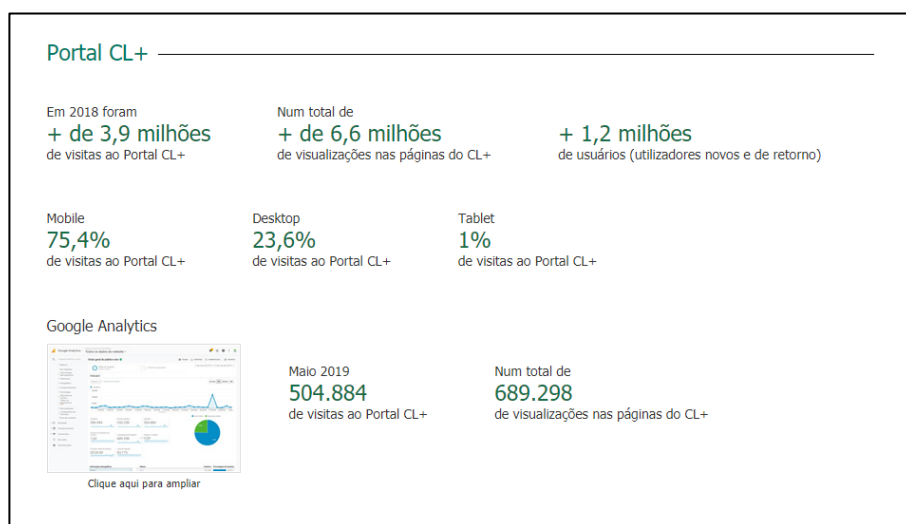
Portal CL+

Em 2018 foram
+ de 3,9 milhões
de visitas ao Portal CL+

Num total de
+ de 6,6 milhões
de visualizações nas páginas do CL+

+ 1,2 milhões
de usuários (utilizadores novos e de retorno)

Mobile
75,4%
de visitas ao Portal CL+

Desktop
23,6%
de visitas ao Portal CL+

Tablet
1%
de visitas ao Portal CL+

Google Analytics

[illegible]

Clique aqui para ampliar

Maio 2019
504.884
de visitas ao Portal CL+

Num total de
689.298
de visualizações nas páginas do CL+